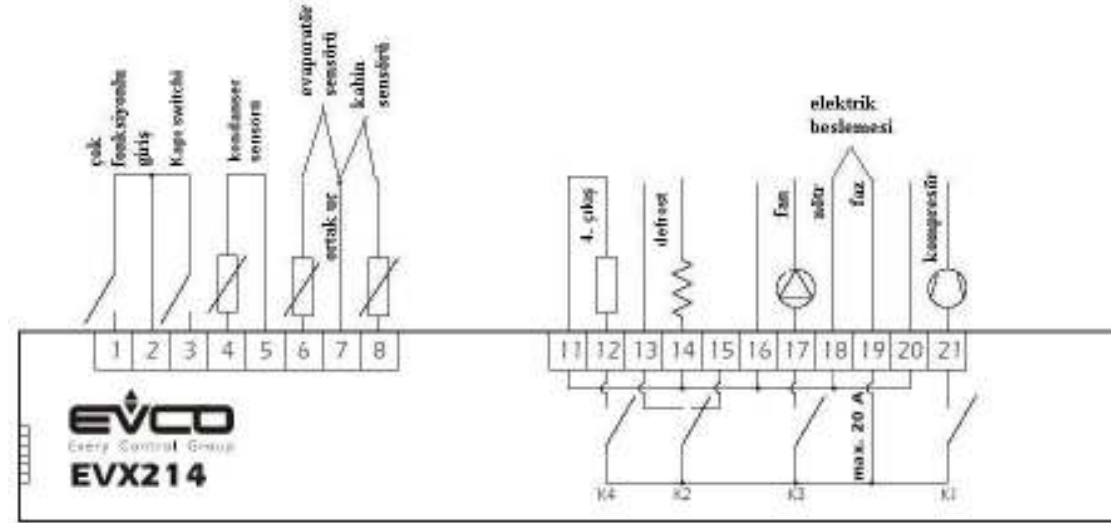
çok fonksiyonlu giriş

Kapı switchi

kondanser sensörü

evaporatör sensörü

ortak uç

kabin sensörü

elektrik beslemesi

4. çıkış

defrost

fan

nötr

faz

kompresör

1 2 3 4 5 6 7 8

11 12 13 14 15 16 17 18 19 20 21

EVCO

Every Control Group

EVX214

max. 20 A

K4 K2 K3 K1